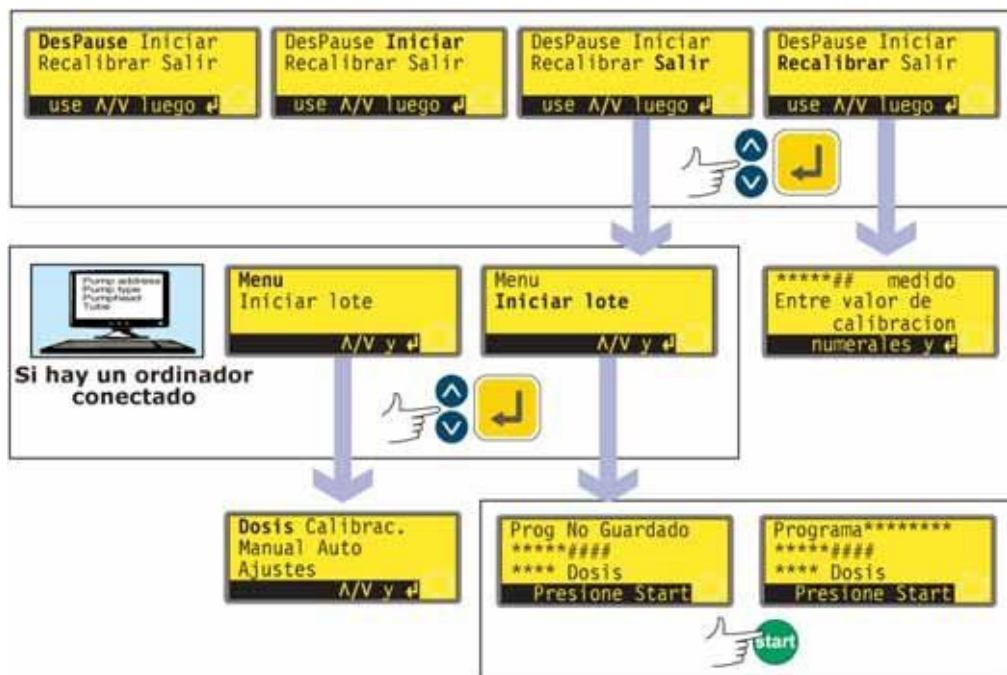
DesPause Iniciar
Recalibrar Salir
use Λ/V luego ↵

DesPause Iniciar
Recalibrar Salir
use Λ/V luego ↵

DesPause Iniciar
Recalibrar Salir
use Λ/V luego ↵

DesPause Iniciar
Recalibrar Salir
use Λ/V luego ↵

Pump address
Pump type
Pumphead
Tube

Si hay un ordinador conectado

Menu
Iniciar lote
Λ/V y ↵

Menu
Iniciar lote
Λ/V y ↵

*****## medido
Entre valor de
calibracion
numerales y ↵

Dosis Calibrac.
Manual Auto
Ajustes
Λ/V y ↵

Prog No Guardado
*****####
**** Dosis
Presione Start

Programa********
*****####
**** Dosis
Presione Start

start